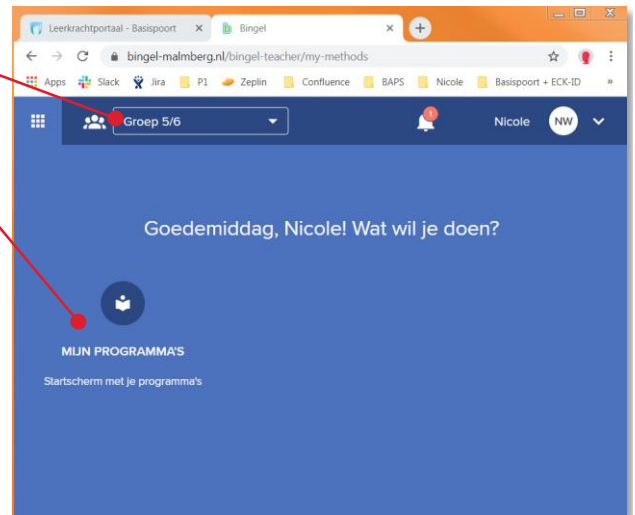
Leerkrachtportaal - Basispoort ×
Bingel ×
bingel-malmberg.nl/bingel-teacher/my-methods
Apps Slack Jira P1 Zeplin Confluence BAPS Nicole Basispoort + ECK-ID »
Groep 5/6
1
Nicole NW

Goedemiddag, Nicole! Wat wil je doen?

MIJN PROGRAMMA'S
Startscherm met je programma's